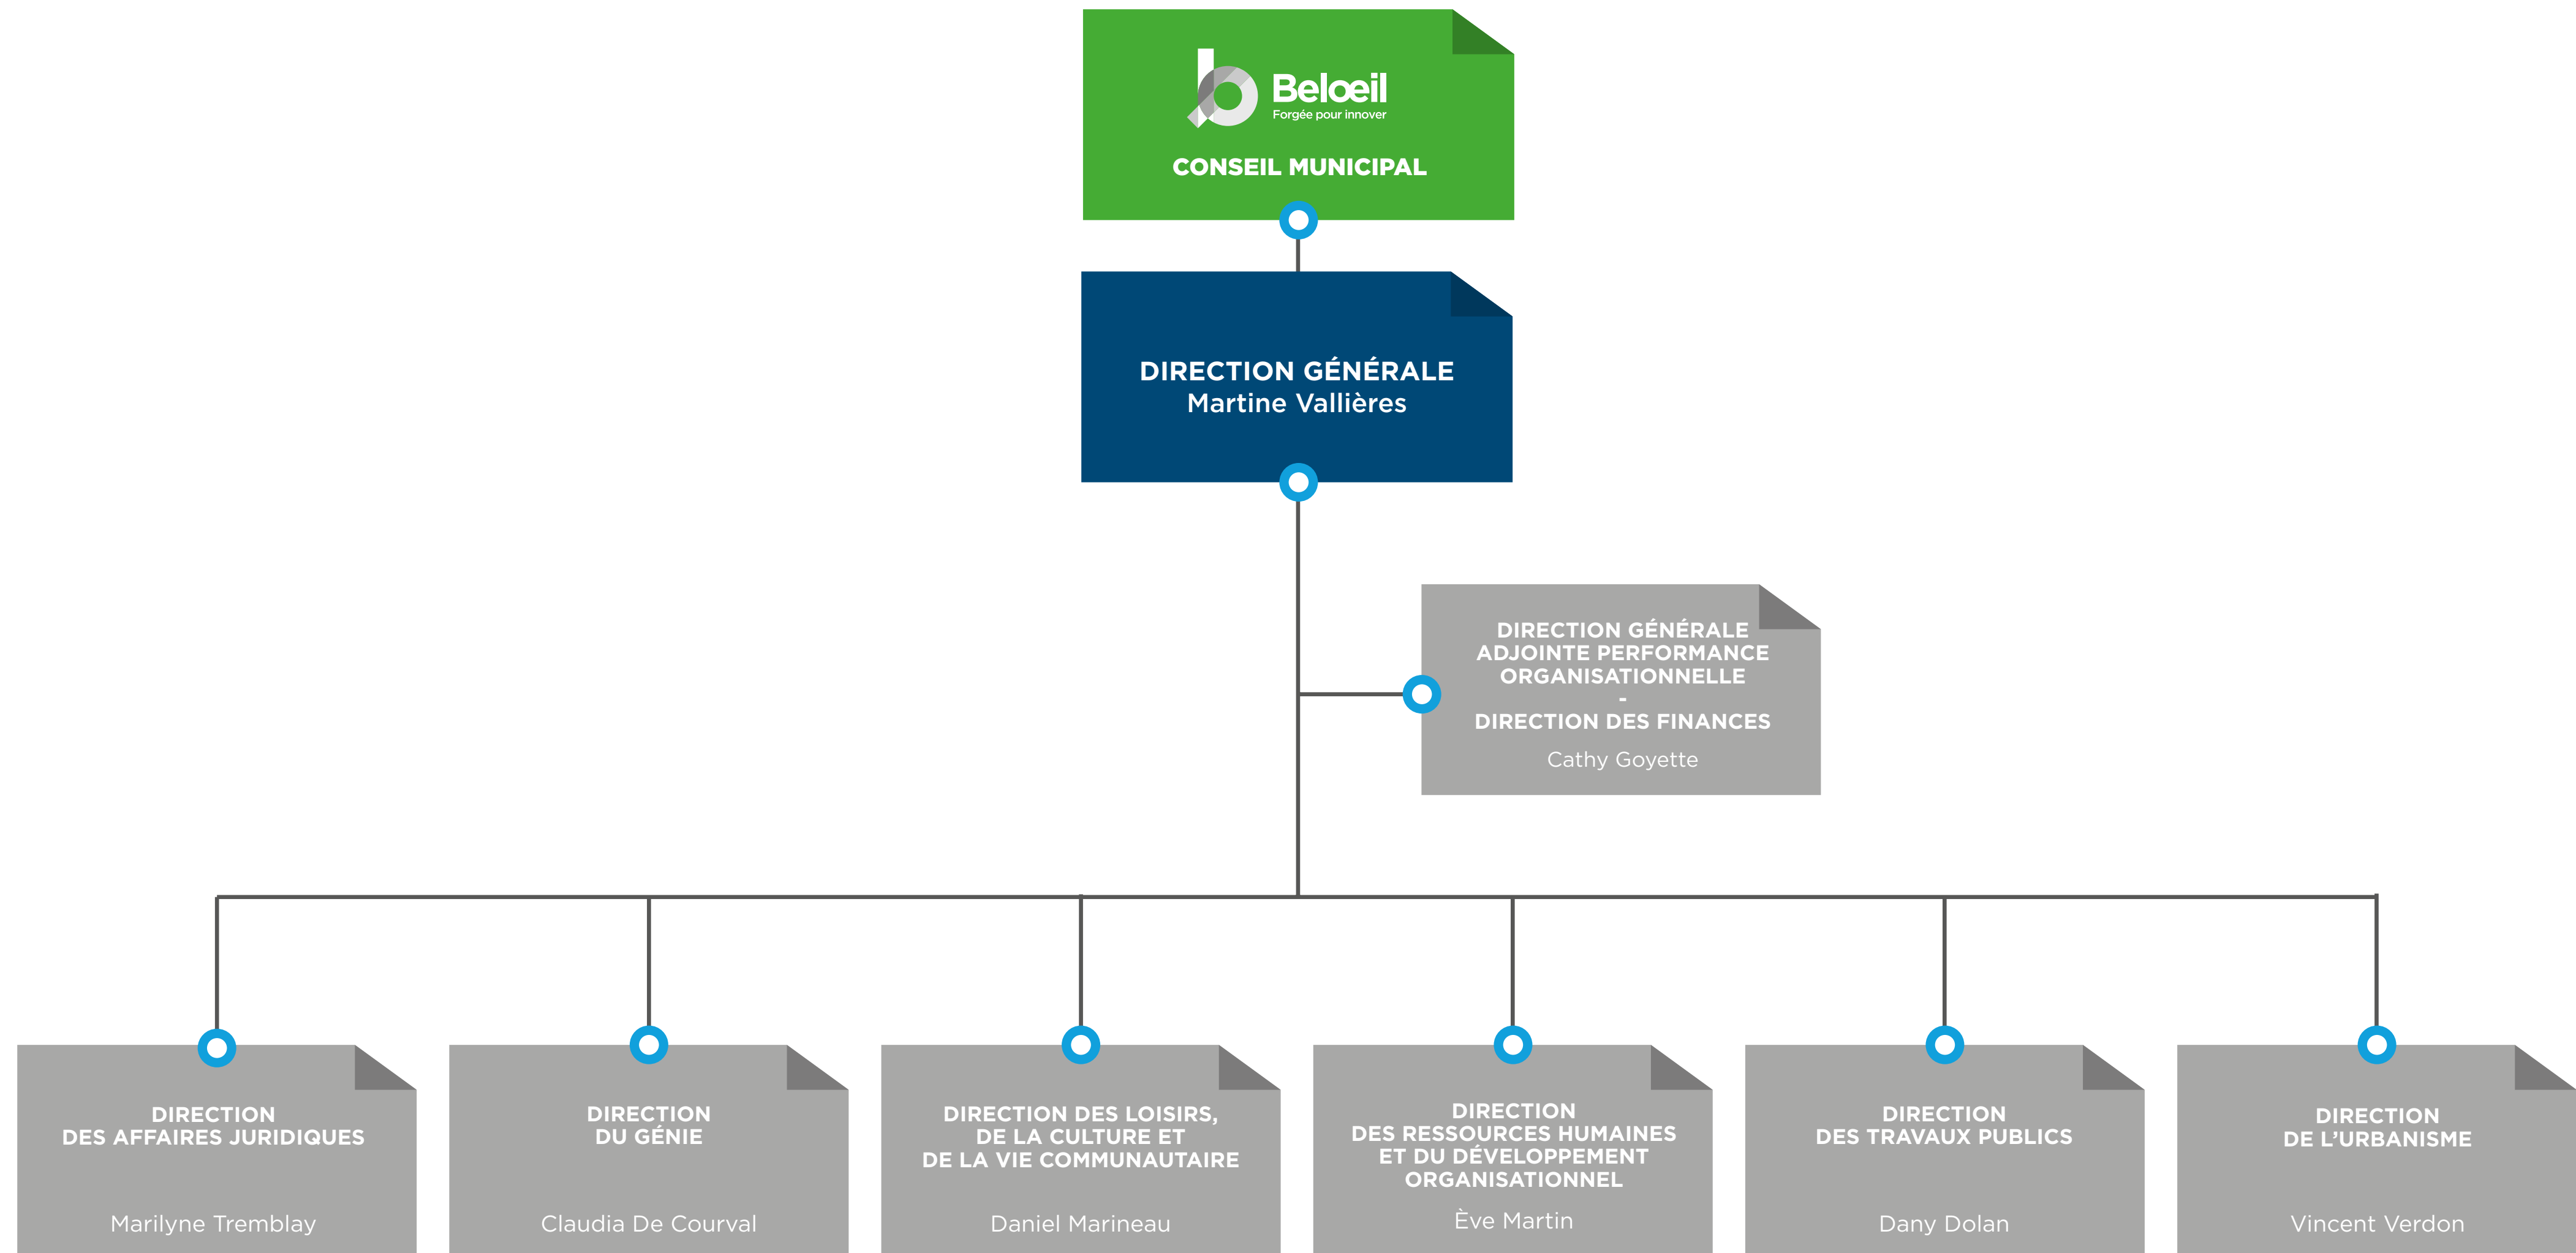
Belœil
Forgée pour innover

CONSEIL MUNICIPAL

DIRECTION GÉNÉRALE
Martine Vallières

DIRECTION GÉNÉRALE ADJOINTE PERFORMANCE ORGANISATIONNELLE
-
DIRECTION DES FINANCES
Cathy Goyette

DIRECTION DES AFFAIRES JURIDIQUES
Marilyne Tremblay

DIRECTION DU GÉNIE
Claudia De Courval

DIRECTION DES LOISIRS, DE LA CULTURE ET DE LA VIE COMMUNAUTAIRE
Daniel Marineau

DIRECTION DES RESSOURCES HUMAINES ET DU DÉVELOPPEMENT ORGANISATIONNEL
Ève Martin

DIRECTION DES TRAVAUX PUBLICS
Dany Dolan

DIRECTION DE L'URBANISME
Vincent Verdon